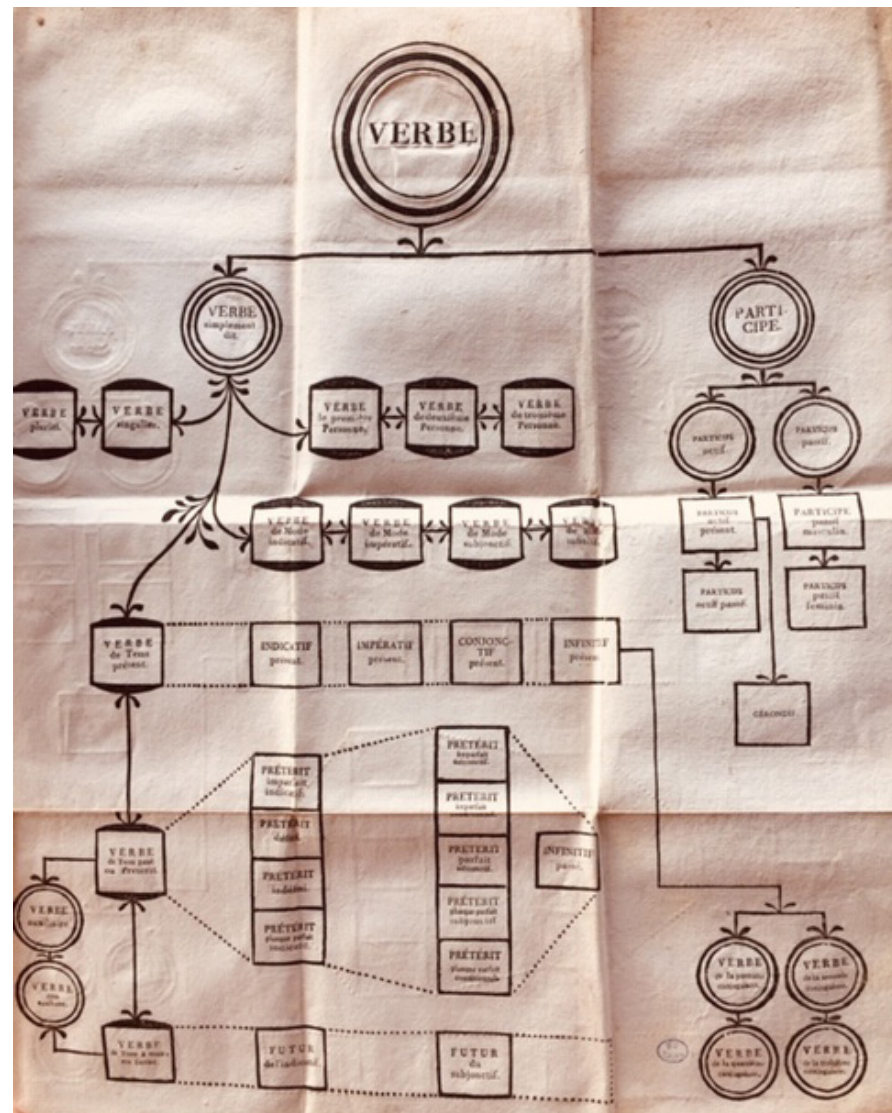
VERBE

VERBE simplement dit.

PARTICIPE.

VERBE pluriel.

VERBE singulier.

VERBE de première Personne.

VERBE de deuxième Personne.

VERBE de troisième Personne.

PARTICIPE actif.

PARTICIPE passif.

VERBE de Mode indicatif.

VERBE de Mode impératif.

VERBE de Mode subjonctif.

VERBE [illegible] infinitif.

PARTICIPE actif présent.

PARTICIPE passif masculin.

PARTICIPE actif passé.

PARTICIPE passif feminin.

VERBE de Tems présent.

INDICATIF présent.

IMPÉRATIF présent.

CONJONCTIF présent.

INFINITIF présent.

GÉRONDIF

PRÉTÉRIT imparfait indicatif.

PRÉTÉRIT défini.

PRÉTÉRIT indéfini.

PRÉTÉRIT plusque parfait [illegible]

PRÉTÉRIT imparfait subjonctif.

PRÉTÉRIT imparfait

PRÉTÉRIT parfait subjonctif.

PRÉTÉRIT plusque parfait subjonctif

PRÉTÉRIT plusque parfait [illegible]

INFINITIF passé.

VERBE de Tems passé ou Prétérit.

VERBE auxiliaire

VERBE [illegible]

VERBE de Tems à venir ou futur.

FUTUR de l'indicatif.

FUTUR du subjonctif.

VERBE de la première conjugaison.

VERBE de la seconde conjugaison.

VERBE de la quatrième conjugaison.

VERBE de la troisième conjugaison.